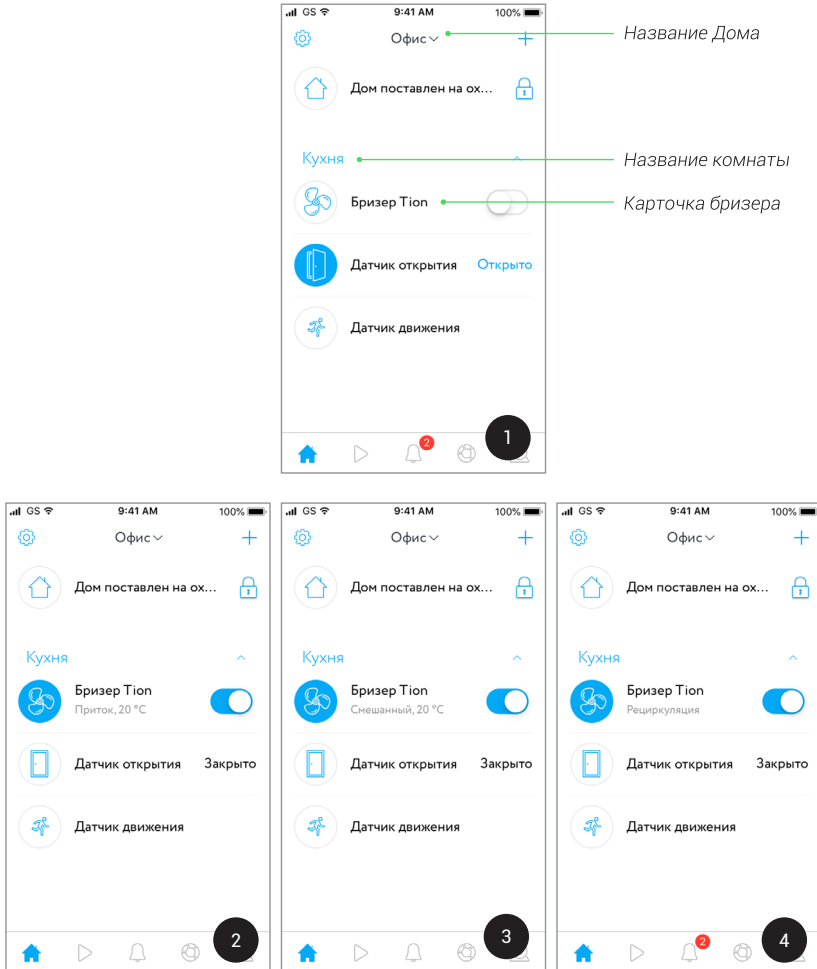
GS 9:41 AM 100%

Офис

Название Дома

Дом поставлен на ох...

Кухня

Название комнаты

Бризер Tion

Карточка бризера

Датчик открытия Открыто

Датчик движения

2

1

GS 9:41 AM 100%

Офис

Дом поставлен на ох...

Кухня

Бризер Tion
Приток, 20 °C

Датчик открытия Закрыто

Датчик движения

2

GS 9:41 AM 100%

Офис

Дом поставлен на ох...

Кухня

Бризер Tion
Смешанный, 20 °C

Датчик открытия Закрыто

Датчик движения

3

GS 9:41 AM 100%

Офис

Дом поставлен на ох...

Кухня

Бризер Tion
Рециркуляция

Датчик открытия Закрыто

Датчик движения

2

4